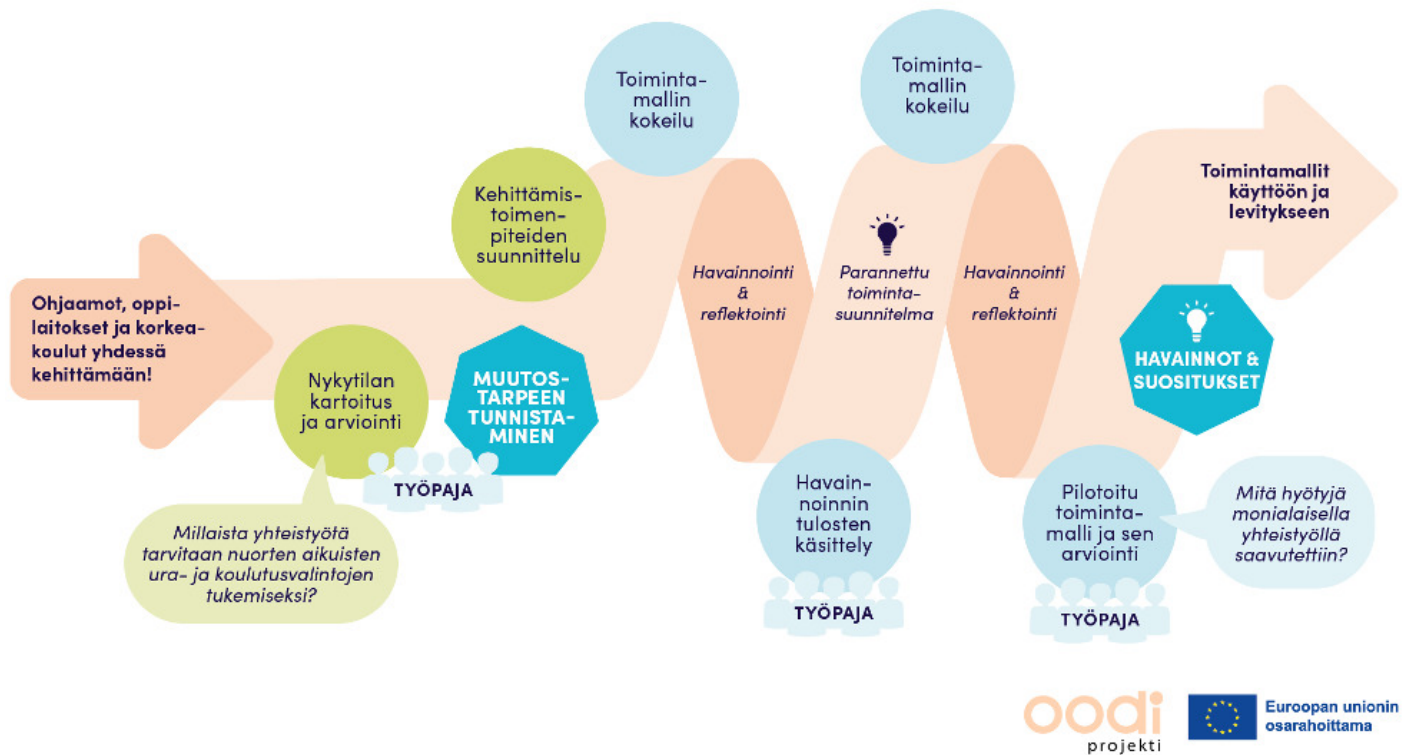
Ohjaamot, oppilaitokset ja korkeakoulut yhdessä kehittämään!

Nykytilan kartoitus ja arviointi

TYÖPAJA

Millaista yhteistyötä tarvitaan nuorten aikuisten ura- ja koulutusvalintojen tukemiseksi?

MUUTOSTARPEEN TUNNISTAMINEN

Kehittämistoimenpiteiden suunnittelu

Toimintamallin kokeilu

Havainnointi & reflektointi

Havainnoinnin tulosten käsittely

TYÖPAJA

Parannettu toimintasuunnitelma

Toimintamallin kokeilu

Havainnointi & reflektointi

Pilotoitu toimintamalli ja sen arviointi

TYÖPAJA

Mitä hyötyjä monialaisella yhteistyöllä saavutettiin?

HAVAINNOT & SUOSITUKSET

Toimintamallit käyttöön ja levitykseen

oodi projekti

Euroopan unionin osarahoittama